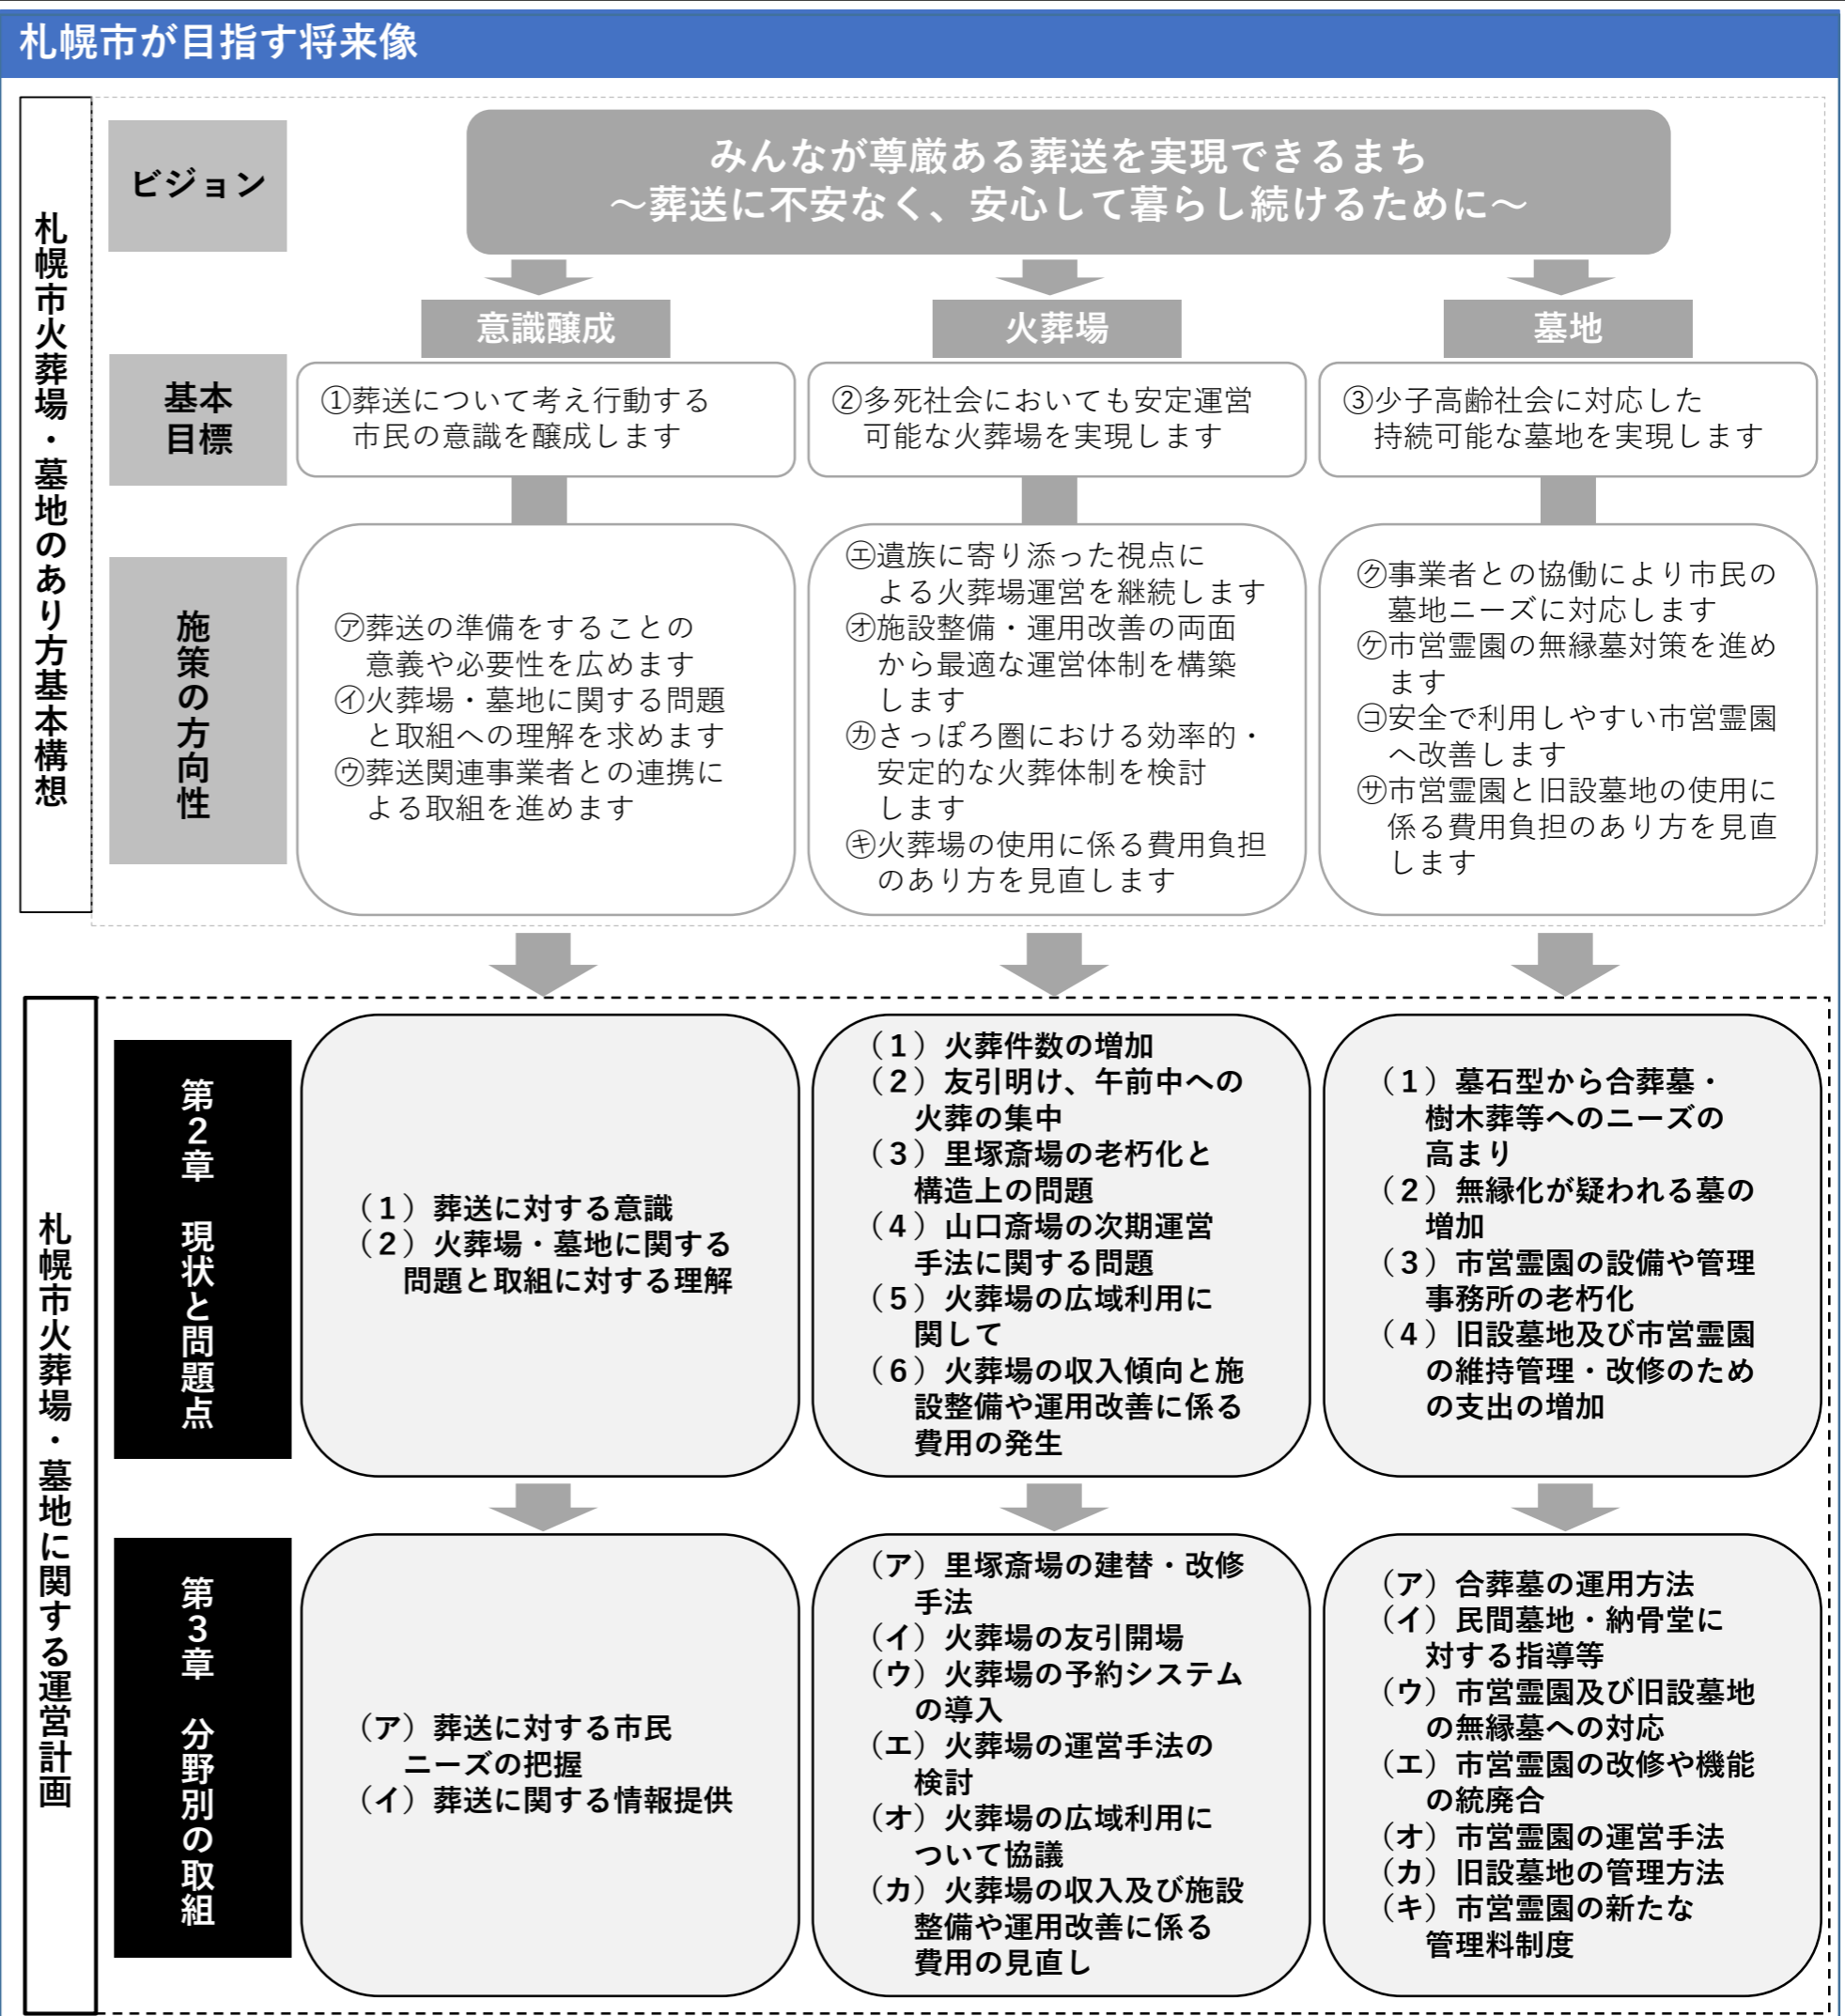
札幌市が目指す将来像

札幌市火葬場・墓地のあり方基本構想

ビジョン

みんなが尊厳ある葬送を実現できるまち
～葬送に不安なく、安心して暮らし続けるために～

意識醸成

火葬場

墓地

基本目標

①葬送について考え行動する市民の意識を醸成します

②多死社会においても安定運営可能な火葬場を実現します

③少子高齢社会に対応した持続可能な墓地を実現します

施策の方向性

㋐葬送の準備をすることの意義や必要性を広めます
㋑火葬場・墓地に関する問題と取組への理解を求めます
㋒葬送関連事業者との連携による取組を進めます

㋓遺族に寄り添った視点による火葬場運営を継続します
㋔施設整備・運用改善の両面から最適な運営体制を構築します
㋕さっぽろ圏における効率的・安定的な火葬体制を検討します
㋖火葬場の使用に係る費用負担のあり方を見直します

㋗事業者との協働により市民の墓地ニーズに対応します
㋘市営霊園の無縁墓対策を進めます
㋙安全で利用しやすい市営霊園へ改善します
㋚市営霊園と旧設墓地の使用に係る費用負担のあり方を見直します

札幌市火葬場・墓地に関する運営計画

第２章　現状と問題点

（１）葬送に対する意識
（２）火葬場・墓地に関する問題と取組に対する理解

（１）火葬件数の増加
（２）友引明け、午前中への火葬の集中
（３）里塚斎場の老朽化と構造上の問題
（４）山口斎場の次期運営手法に関する問題
（５）火葬場の広域利用に関して
（６）火葬場の収入傾向と施設整備や運用改善に係る費用の発生

（１）墓石型から合葬墓・樹木葬等へのニーズの高まり
（２）無縁化が疑われる墓の増加
（３）市営霊園の設備や管理事務所の老朽化
（４）旧設墓地及び市営霊園の維持管理・改修のための支出の増加

第３章　分野別の取組

（ア）葬送に対する市民ニーズの把握
（イ）葬送に関する情報提供

（ア）里塚斎場の建替・改修手法
（イ）火葬場の友引開場
（ウ）火葬場の予約システムの導入
（エ）火葬場の運営手法の検討
（オ）火葬場の広域利用について協議
（カ）火葬場の収入及び施設整備や運用改善に係る費用の見直し

（ア）合葬墓の運用方法
（イ）民間墓地・納骨堂に対する指導等
（ウ）市営霊園及び旧設墓地の無縁墓への対応
（エ）市営霊園の改修や機能の統廃合
（オ）市営霊園の運営手法
（カ）旧設墓地の管理方法
（キ）市営霊園の新たな管理料制度